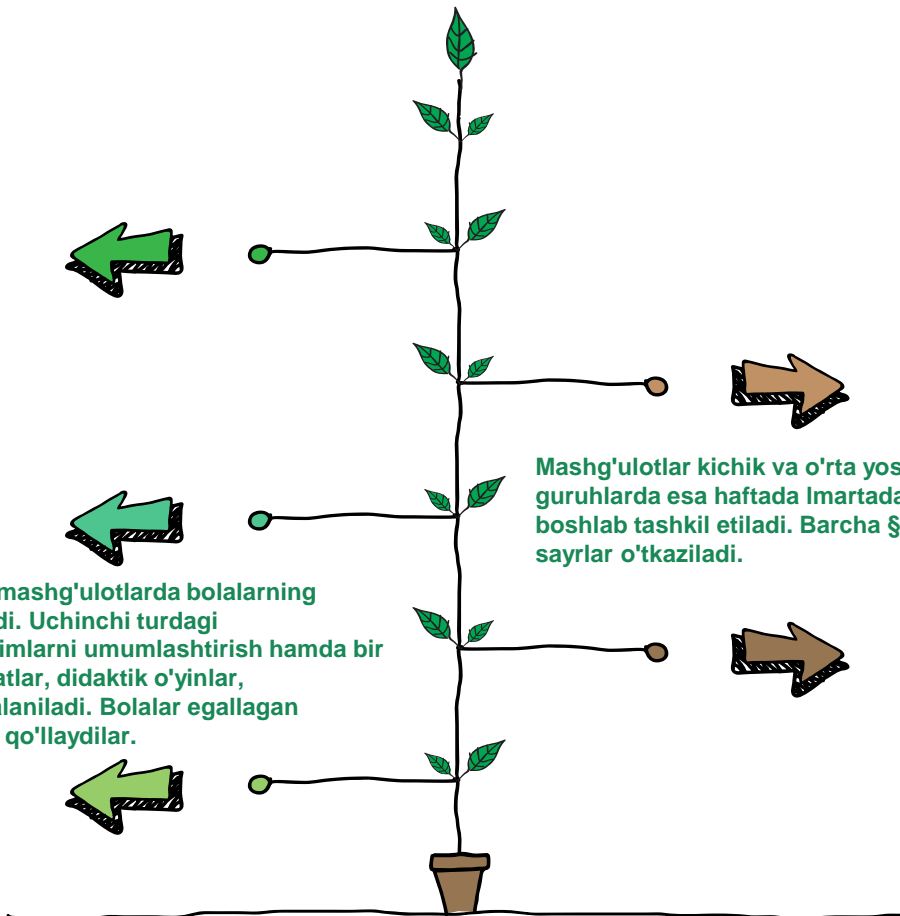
Mashg'ulotlar kichik va o'rta yos guruhlarda esa haftada Imartada boshlab tashkil etiladi. Barcha § sayrlar o'tkaziladi.

mashg'ulotlarda bolalarning di. Uchinchi turdagi imlarni umumlashtirish hamda bir atlar, didaktik o'yinlar, laniladi. Bolalar egallagan qo'llaydilar.